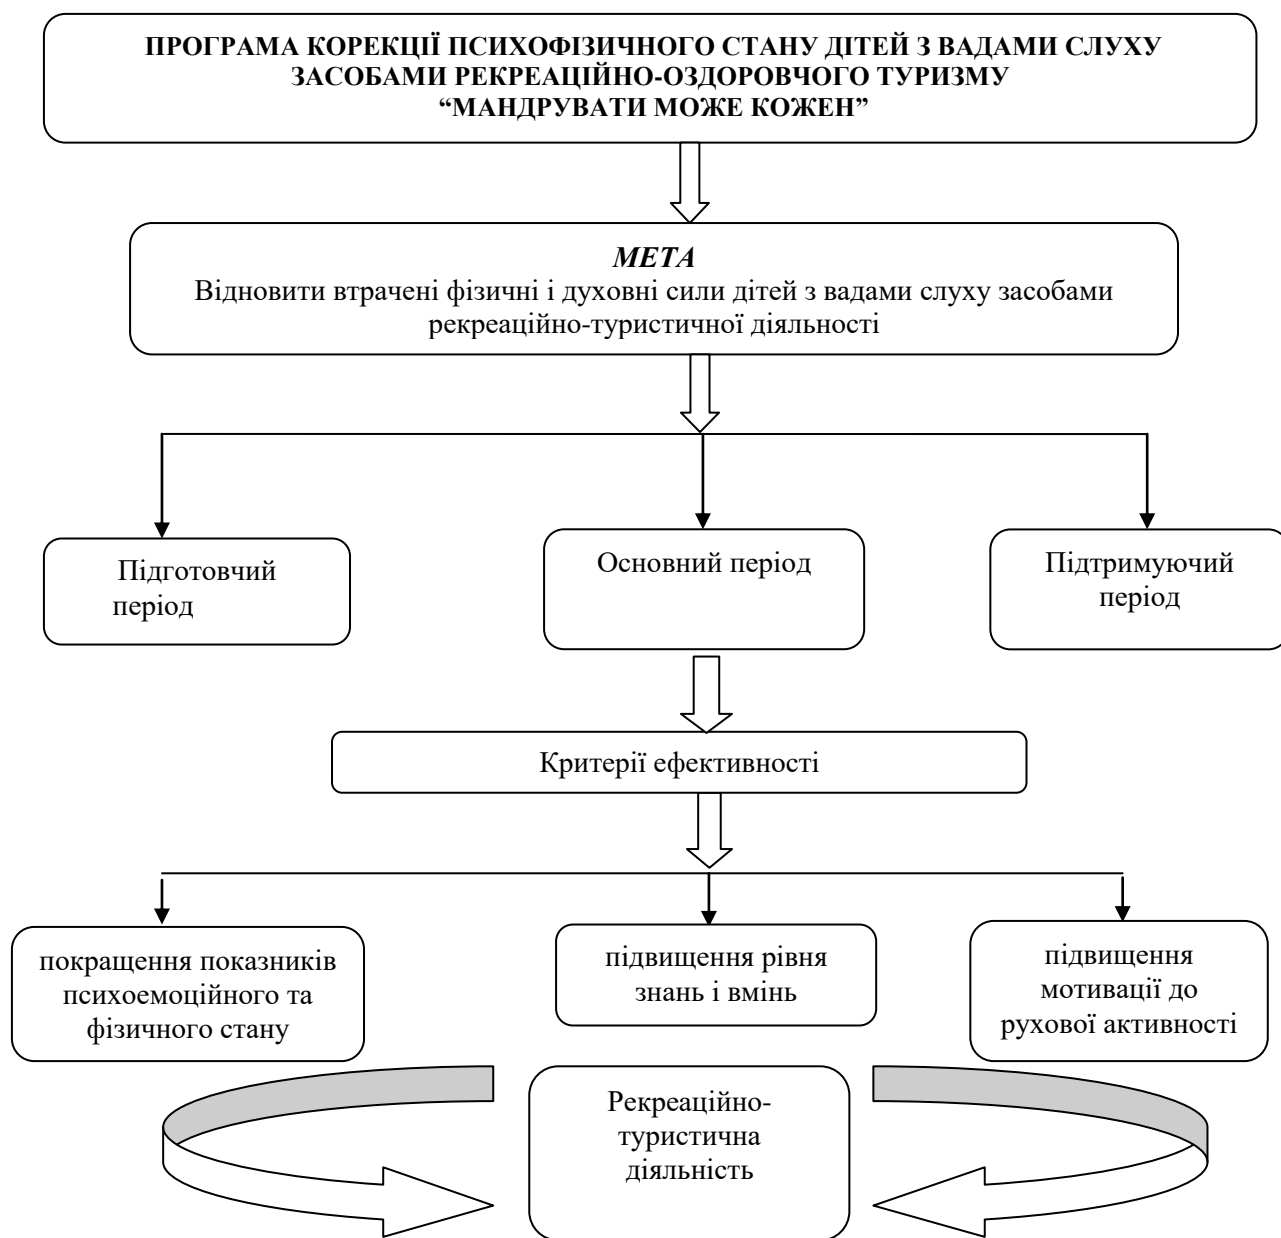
ПРОГРАМА КОРЕКЦІЇ ПСИХОФІЗИЧНОГО СТАНУ ДІТЕЙ З ВАДАМИ СЛУХУ ЗАСОБАМИ РЕКРЕАЦІЙНО-ОЗДОРОВЧОГО ТУРИЗМУ "МАНДРУВАТИ МОЖЕ КОЖЕН"

МЕТА
Відновити втрачені фізичні і духовні сили дітей з вадами слуху засобами рекреаційно-туристичної діяльності

Підготовчий період

Основний період

Підтримуючий період

Критерії ефективності

покращення показників психоемоційного та фізичного стану

підвищення рівня знань і вмінь

підвищення мотивації до рухової активності

Рекреаційно-туристична діяльність